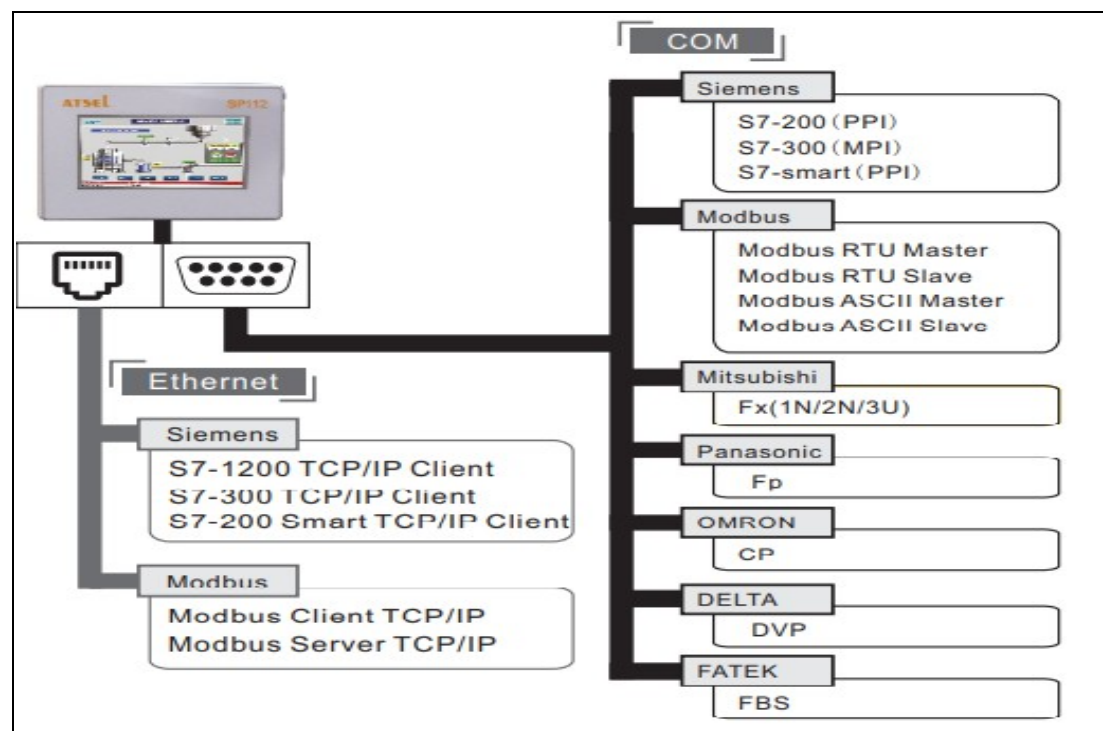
ATSEL SP112

Ethernet

Siemens
S7-1200 TCP/IP Client
S7-300 TCP/IP Client
S7-200 Smart TCP/IP Client

Modbus
Modbus Client TCP/IP
Modbus Server TCP/IP

COM

Siemens
S7-200（PPI）
S7-300（MPI）
S7-smart（PPI）

Modbus
Modbus RTU Master
Modbus RTU Slave
Modbus ASCII Master
Modbus ASCII Slave

Mitsubishi
Fx(1N/2N/3U)

Panasonic
Fp

OMRON
CP

DELTA
DVP

FATEK
FBS